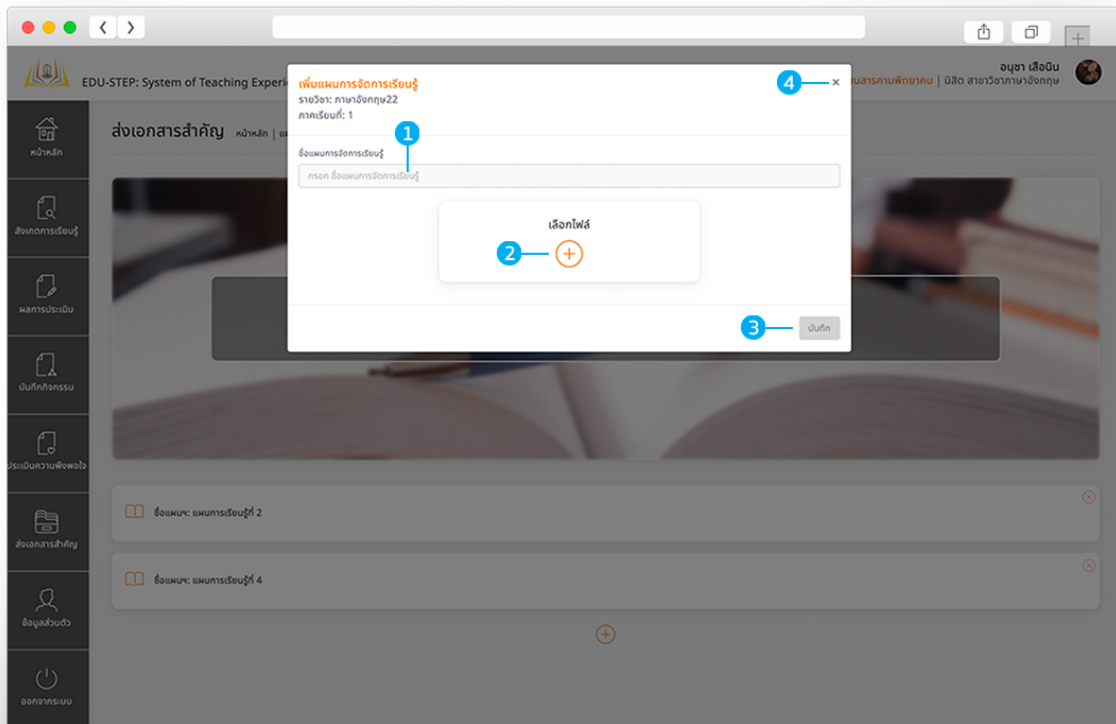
EDU-STEP: System of Teaching Experi

นสารคามพิทยาคม | นิสิต สาขาวิชาภาษาอังกฤษ

อนุชา เสือนิน

หน้าหลัก

สังเกตการเรียนรู้

ผลการประเมิน

บันทึกกิจกรรม

ประเมินความพึงพอใจ

ส่งเอกสารสำคัญ

ข้อมูลส่วนตัว

ออกจากระบบ

ส่งเอกสารสำคัญ หน้าหลัก | แ

เพิ่มแผนการจัดการเรียนรู้
รายวิชา: ภาษาอังกฤษ22
ภาคเรียนที่: 1

4 ×

1

ชื่อแผนการจัดการเรียนรู้

กรอก ชื่อแผนการจัดการเรียนรู้

เลือกไฟล์

2

3 บันทึก

ชื่อแผนฯ: แผนการเรียนรู้ที่ 2

ชื่อแผนฯ: แผนการเรียนรู้ที่ 4